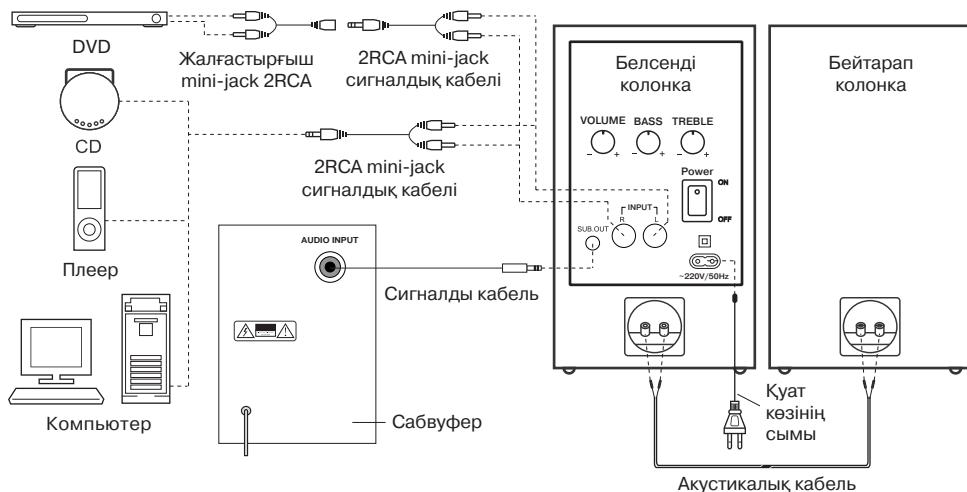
DVD

Жалғастырғыш mini-jack 2RCA

2RCA mini-jack сигналдық кабелі

Белсенді колонка

Бейтарап колонка

CD

VOLUME
–  +

BASS
–  +

TREBLE
–  +

2RCA mini-jack сигналдық кабелі

Power
ON
OFF

INPUT
R  L

SUB.OUT

Плеер

AUDIO INPUT

~220V/50Hz

Сигналды кабель

Компьютер

Сабвуфер

Қуат көзінің сымы

Акустикалық кабель